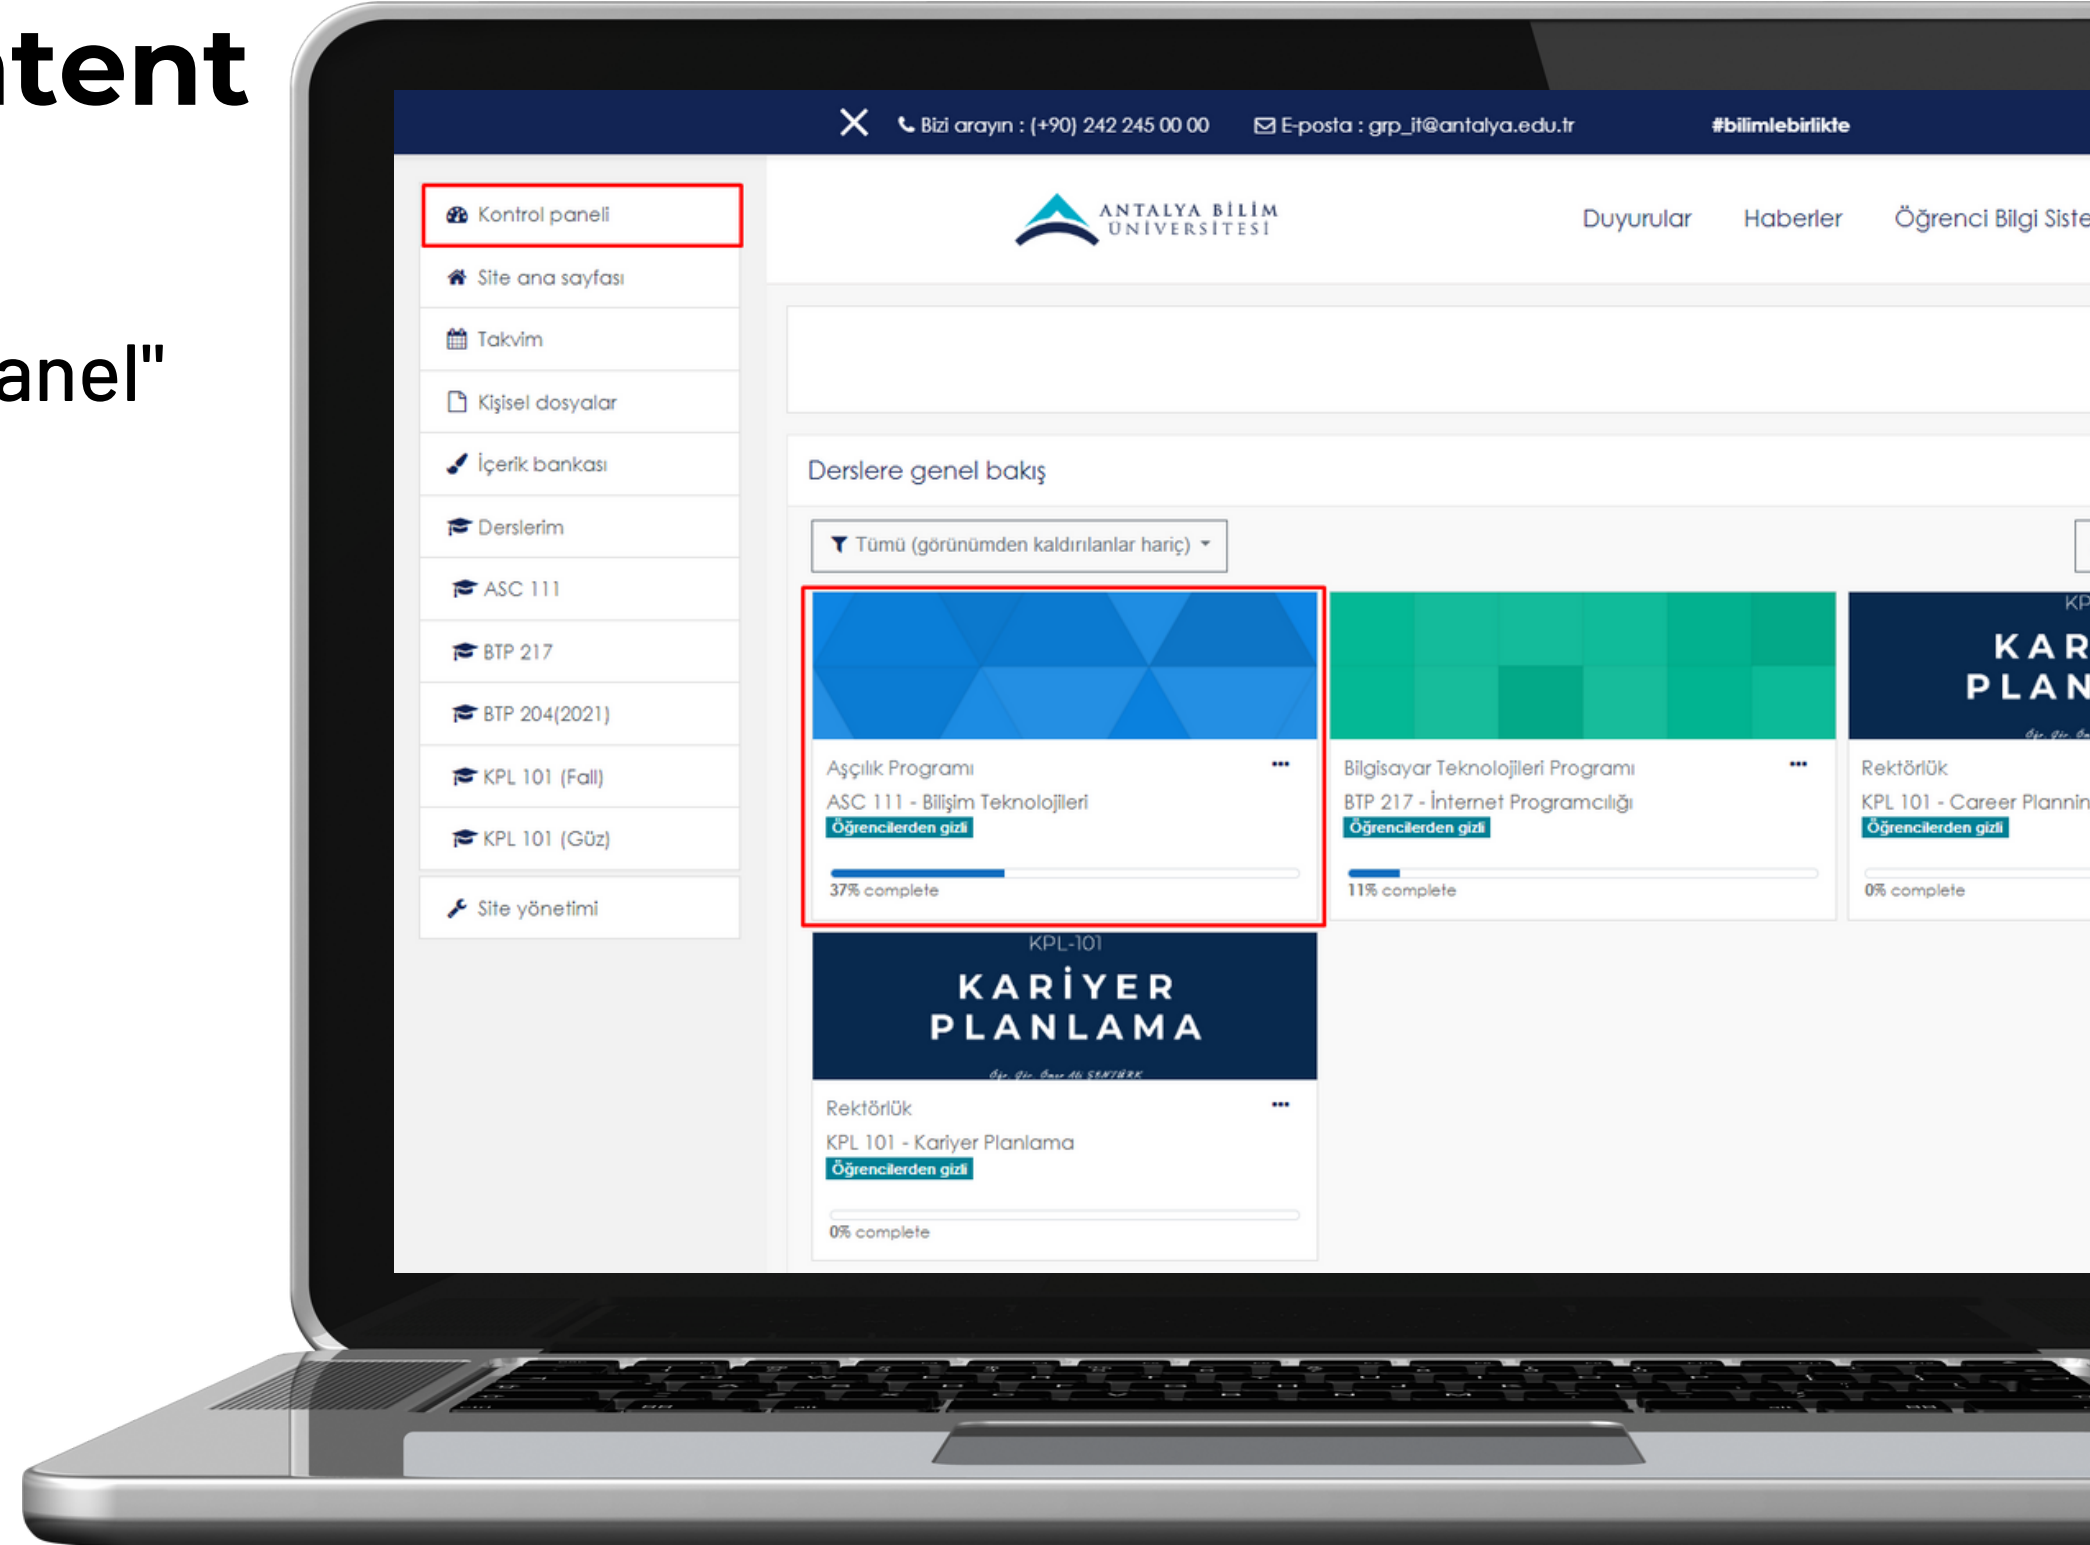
tent

anel"

Bizi arayın : (+90) 242 245 00 00 E-posta : grp_it@antalya.edu.tr #bilimlebirlikte

Kontrol paneli
Site ana sayfası
Takvim
Kişisel dosyalar
İçerik bankası
Derslerim
ASC 111
BTP 217
BTP 204(2021)
KPL 101 (Fall)
KPL 101 (Güz)
Site yönetimi

ANTALYA BİLİM ÜNİVERSİTESİ

Duyurular Haberler Öğrenci Bilgi Siste

Derslere genel bakış

Tümü (görünümden kaldırılanlar hariç)

Aşçılık Programı
ASC 111 - Bilişim Teknolojileri
Öğrencilerden gizli
37% complete

Bilgisayar Teknolojileri Programı
BTP 217 - İnternet Programcılığı
Öğrencilerden gizli
11% complete

KP
KAR
PLAN
Rektörlük
KPL 101 - Career Plannin
Öğrencilerden gizli
0% complete

KPL-101
KARİYER PLANLAMA
Rektörlük
KPL 101 - Kariyer Planlama
Öğrencilerden gizli
0% complete